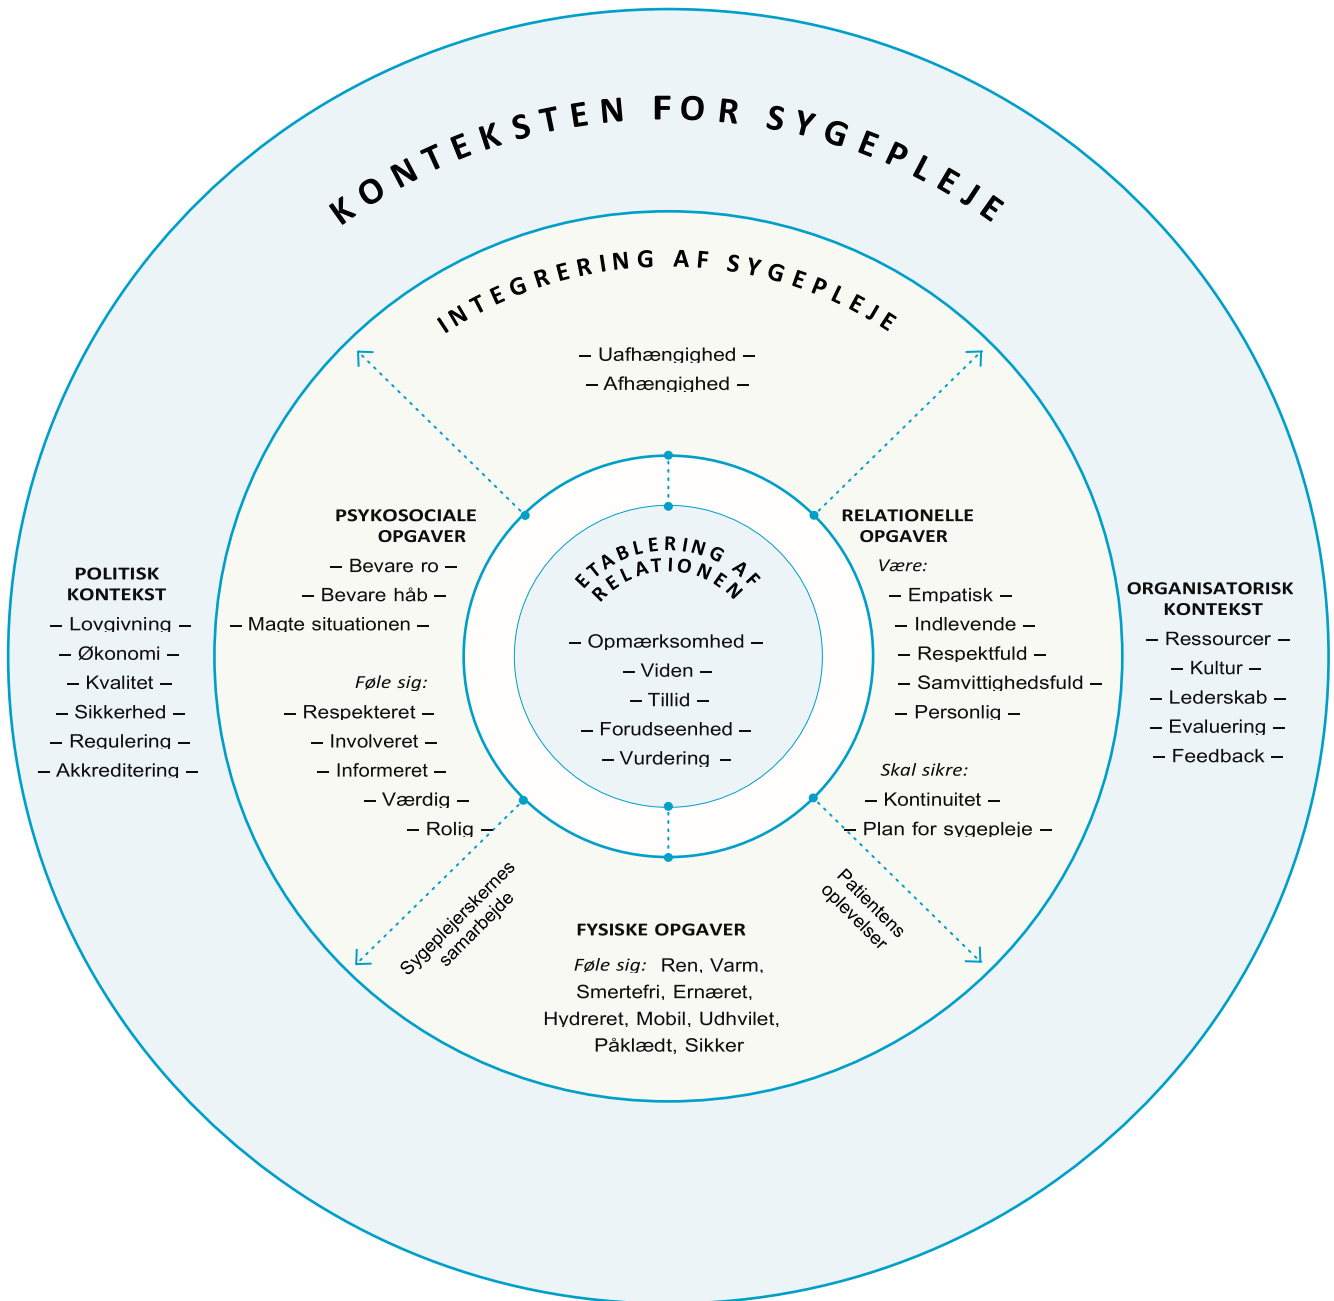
KONTEKSTEN FOR SYGEPLEJE

INTEGRERING AF SYGEPLEJE

– Uafhængighed –
– Afhængighed –

PSYKOSOCIALE OPGAVER
– Bevare ro –
– Bevare håb –
– Magte situationen –

Føle sig:
– Respekteret –
– Involveret –
– Informeret –
– Værdig –
– Rolig –

ETABLERING AF RELATIONEN
– Opmærksomhed –
– Viden –
– Tillid –
– Forudseenhed –
– Vurdering –

RELATIONELLE OPGAVER
Være:
– Empatisk –
– Indlevende –
– Respektfuld –
– Samvittighedsfuld –
– Personlig –

Skal sikre:
– Kontinuitet –
– Plan for sygepleje –

POLITISK KONTEKST
– Lovgivning –
– Økonomi –
– Kvalitet –
– Sikkerhed –
– Regulering –
– Akkreditering –

ORGANISATORISK KONTEKST
– Ressourcer –
– Kultur –
– Lederskab –
– Evaluering –
– Feedback –

Sygeplejerskernes samarbejde

Patientens oplevelser

FYSISKE OPGAVER
Føle sig: Ren, Varm, Smertefri, Ernæret, Hydreret, Mobil, Udhvilet, Påklædt, Sikker